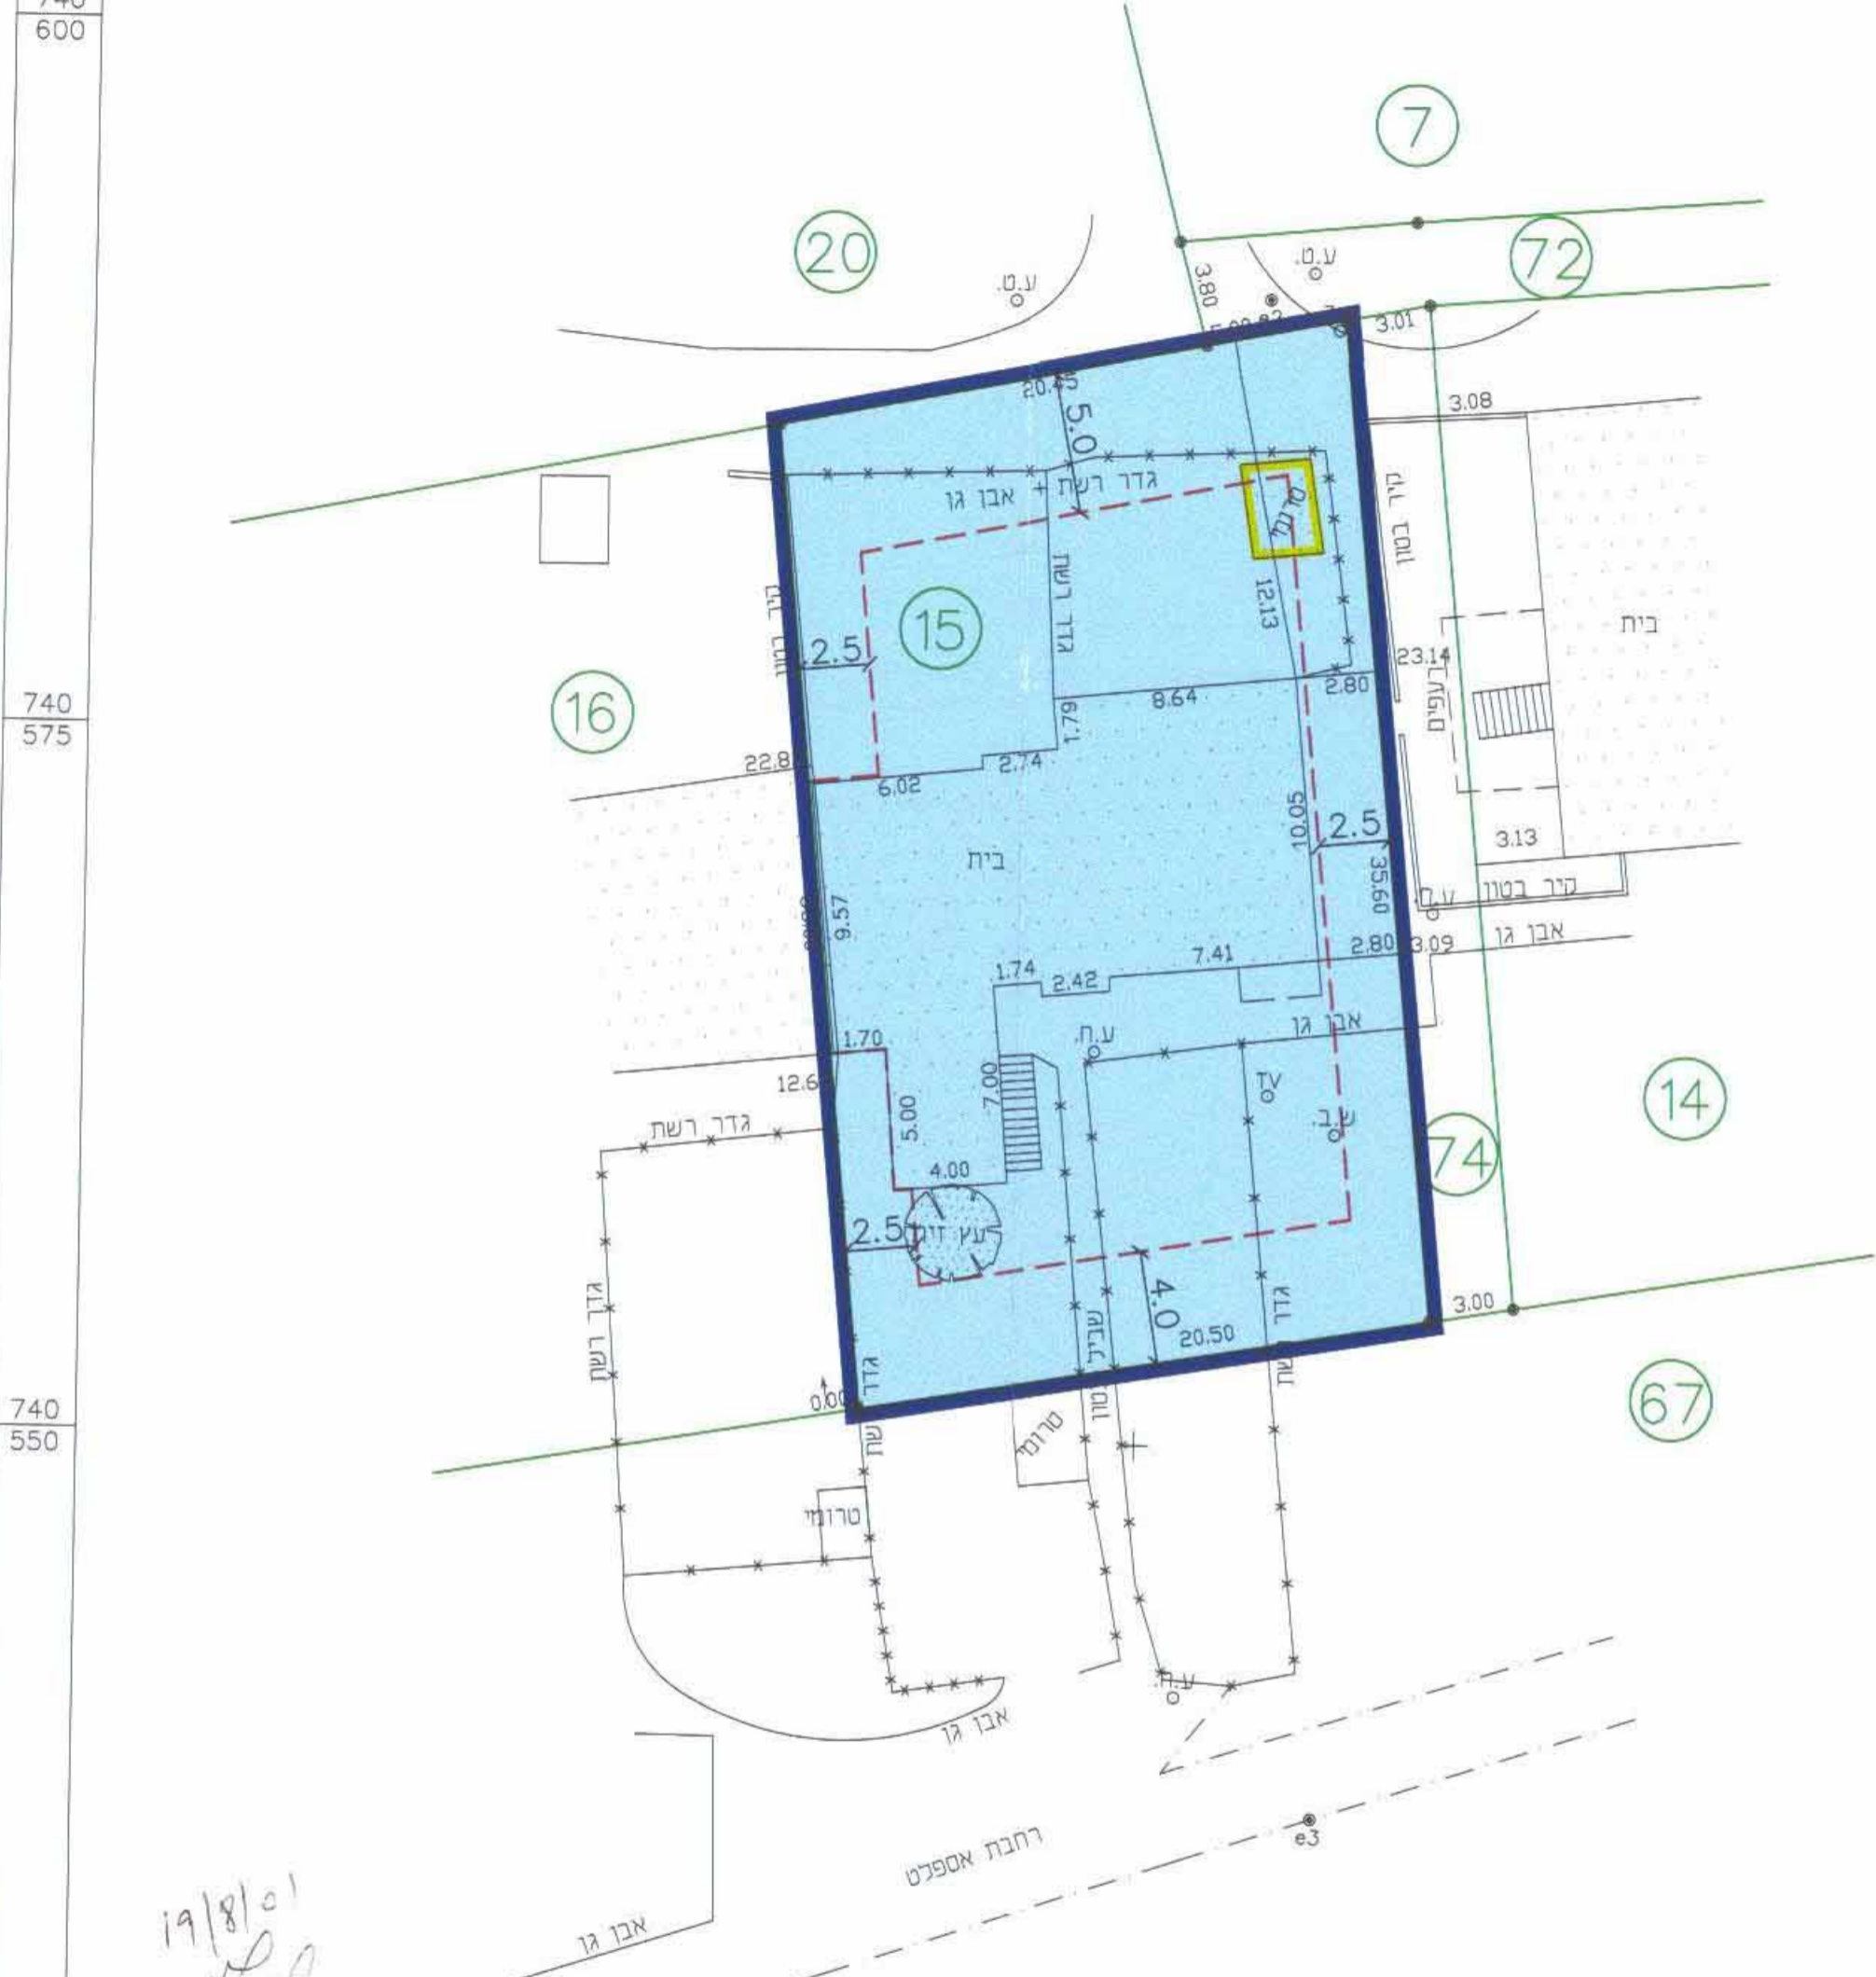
740
600

7

20

72

ע.ט.

ע.ט.

3.80

3.01

20.45

5.0

3.08

גדר רשת

אבן גן

גדר בטון

12.13

בית

15

גדר רשת

קיר בטון

2.5

23.14

2.80

מדרגות

16

8.64

1.79

740
575

22.8

2.74

6.02

10.05

2.5

בית

35.60

3.13

קיר בטון

ע.ח.

9.57

אבן גן

2.80

3.09

1.74

2.42

7.41

אבן גן

ע.ח.

1.70

12.6

7.00

TV

5.00

ש.ב.

14

גדר רשת

74

4.00

עץ זית

2.5

4.0

3.00

20.50

גדר רשת

גדר

שבילי בטון

גדר רשת

67

740
550

0.00

טרומי

טרומי

ע.ח.

אבן גן

רחבת אספלט

e3

אבן גן

19|8|01